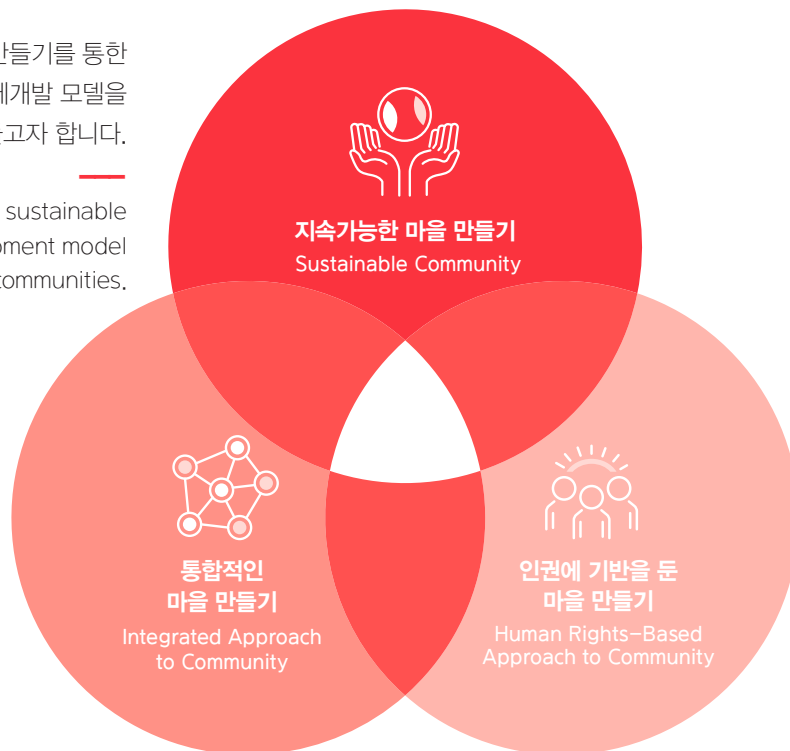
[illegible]만들기를 통한
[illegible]개발 모델을
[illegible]고자 합니다.

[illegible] sustainable
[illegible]oment model
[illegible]communities.

지속가능한 마을 만들기
Sustainable Community

통합적인
마을 만들기
Integrated Approach
to Community

인권에 기반을 둔
마을 만들기
Human Rights-Based
Approach to Community